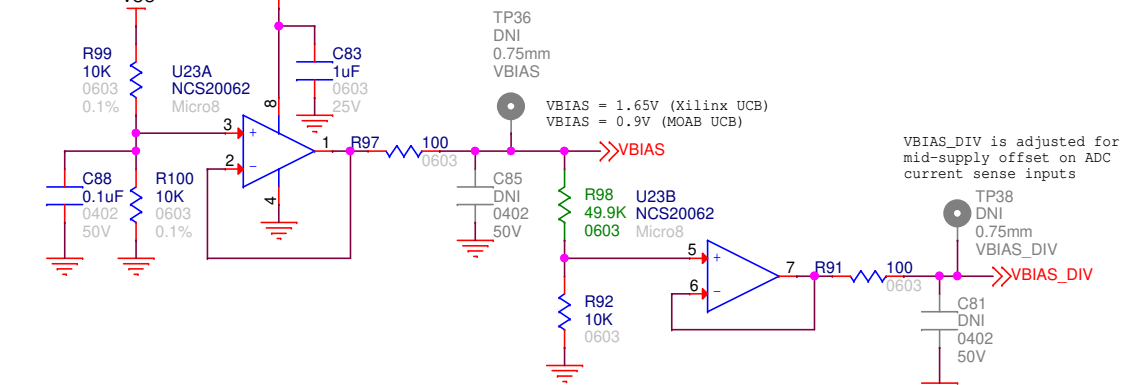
R99
10K
0603
0.1%

U23A
NCS20062
Micro8

C83
1uF
0603
25V

TP36
DNI
0.75mm
VBIAS

VBIAS = 1.65V (Xilinx UCB)
VBIAS = 0.9V (MOAB UCB)

8
3
2
1
4

R97
100
0603

VBIAS

C88
0.1uF
0402
50V

R100
10K
0603
0.1%

C85
DNI
0402
50V

R98
49.9K
0603

U23B
NCS20062
Micro8

VBIAS_DIV is adjusted for mid-supply offset on ADC current sense inputs

TP38
DNI
0.75mm
VBIAS_DIV

5
6
7

R91
100
0603

VBIAS_DIV

R92
10K
0603

C81
DNI
0402
50V